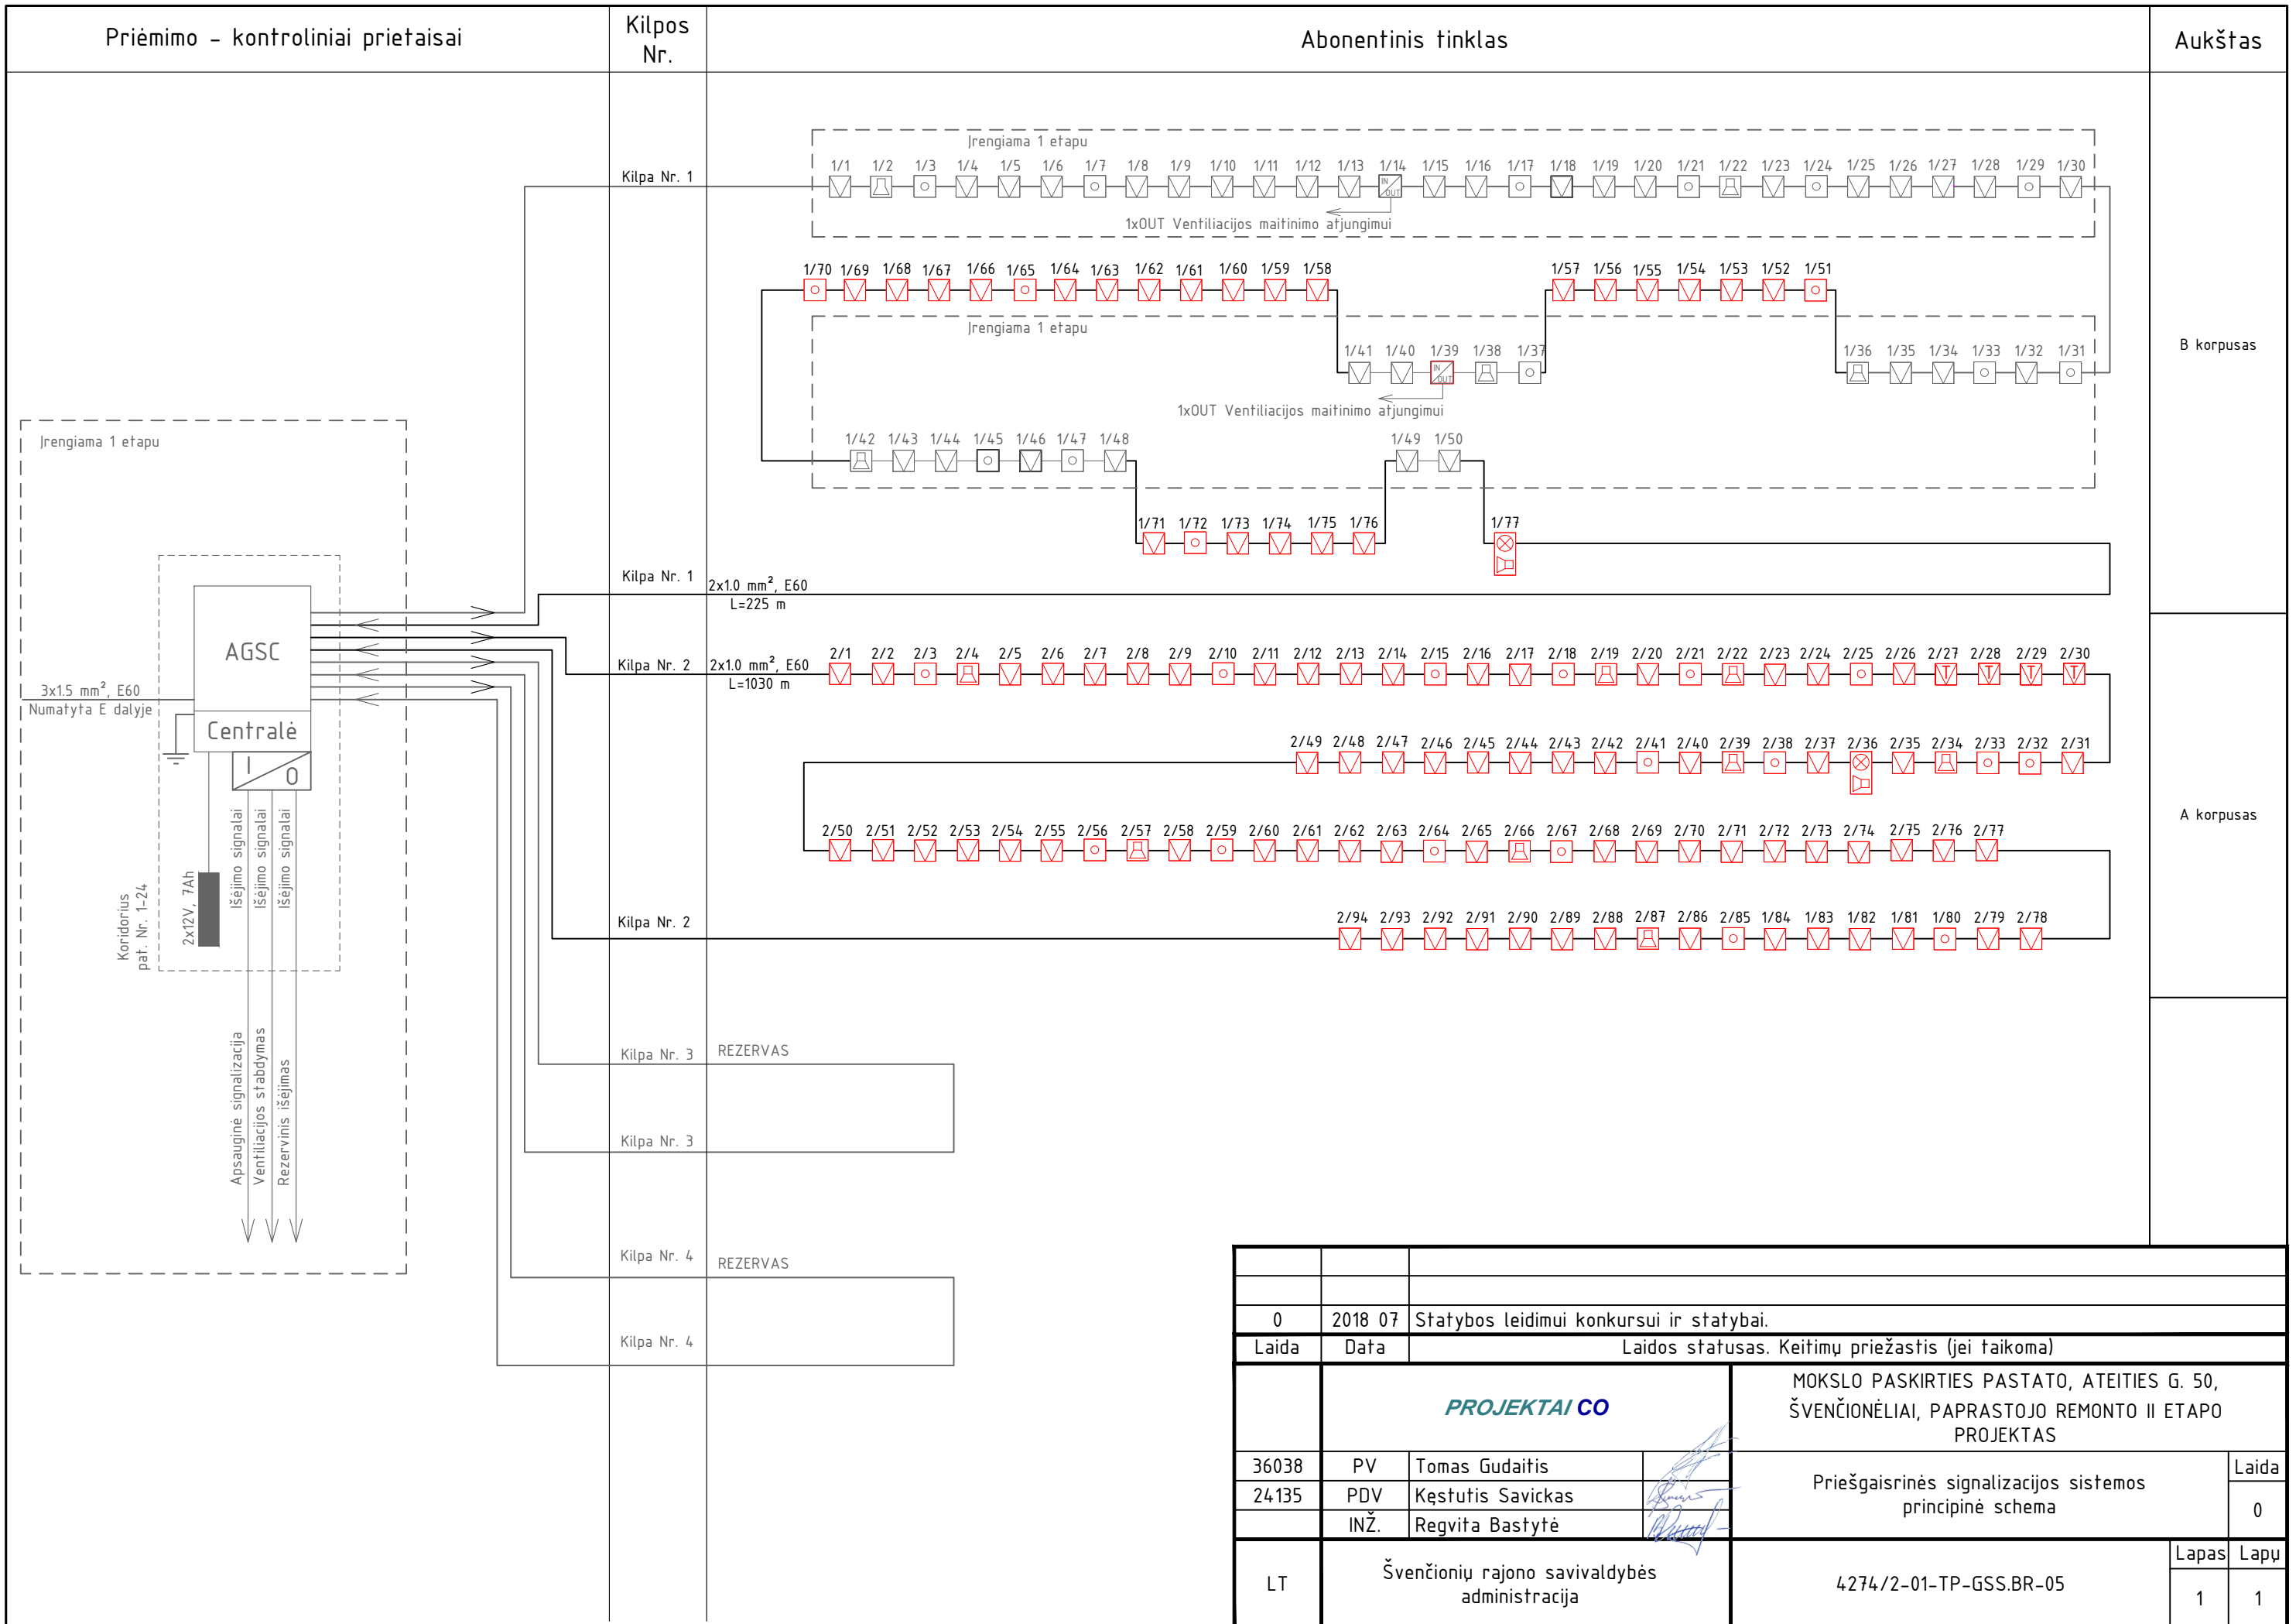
Priėmimo - kontroliniai prietaisai

Kilpos Nr.

Abonentinis tinklas

Aukštas

Įrengiama 1 etapu

Kilpa Nr. 1

1/1 1/2 1/3 1/4 1/5 1/6 1/7 1/8 1/9 1/10 1/11 1/12 1/13 1/14 1/15 1/16 1/17 1/18 1/19 1/20 1/21 1/22 1/23 1/24 1/25 1/26 1/27 1/28 1/29 1/30

1xOUT Ventiliacijos maitinimo atjungimui

1/70 1/69 1/68 1/67 1/66 1/65 1/64 1/63 1/62 1/61 1/60 1/59 1/58

1/57 1/56 1/55 1/54 1/53 1/52 1/51

Įrengiama 1 etapu

1/41 1/40 1/39 1/38 1/37

1/36 1/35 1/34 1/33 1/32 1/31

B korpusas

1xOUT Ventiliacijos maitinimo atjungimui

Įrengiama 1 etapu

1/42 1/43 1/44 1/45 1/46 1/47 1/48

1/49 1/50

1/71 1/72 1/73 1/74 1/75 1/76

1/77

Kilpa Nr. 1

2x1.0 mm², E60
L=225 m

AGSC

Kilpa Nr. 2

2x1.0 mm², E60
L=1030 m

2/1 2/2 2/3 2/4 2/5 2/6 2/7 2/8 2/9 2/10 2/11 2/12 2/13 2/14 2/15 2/16 2/17 2/18 2/19 2/20 2/21 2/22 2/23 2/24 2/25 2/26 2/27 2/28 2/29 2/30

3x1.5 mm², E60
Numatyta E dalyje

Centralė

I 0

2/49 2/48 2/47 2/46 2/45 2/44 2/43 2/42 2/41 2/40 2/39 2/38 2/37 2/36 2/35 2/34 2/33 2/32 2/31

A korpusas

2/50 2/51 2/52 2/53 2/54 2/55 2/56 2/57 2/58 2/59 2/60 2/61 2/62 2/63 2/64 2/65 2/66 2/67 2/68 2/69 2/70 2/71 2/72 2/73 2/74 2/75 2/76 2/77

Koridorius
pat. Nr. 1-24

2x12V, 7Ah

Išėjimo signalai

Išėjimo signalai

Išėjimo signalai

Kilpa Nr. 2

2/94 2/93 2/92 2/91 2/90 2/89 2/88 2/87 2/86 2/85 1/84 1/83 1/82 1/81 1/80 2/79 2/78

Kilpa Nr. 3

REZERVAS

Apsauginė signalizacija

Ventiliacijos stabdymas

Rezervinis išėjimas

Kilpa Nr. 3

Kilpa Nr. 4

REZERVAS

Kilpa Nr. 4

| 0 | 2018 07 | Statybos leidimui konkursui ir statybai. |
|---|---|---|
| Laida | Data | Laidos statusas. Keitimų priežastis (jei taikoma) |

PROJEKTAI CO

MOKSLO PASKIRTIES PASTATO, ATEITIES G. 50, ŠVENČIONĖLIAI, PAPRASTOJO REMONTO II ETAPO PROJEKTAS

| 36038 | PV | Tomas Gudaitis |
|---|---|---|
| 24135 | PDV | Kęstutis Savickas |
| | INŽ. | Regvita Bastytė |

Priešgaisrinės signalizacijos sistemos principinė schema

Laida
0

LT

Švenčionių rajono savivaldybės administracija

4274/2-01-TP-GSS.BR-05

Lapas 1
Lapų 1